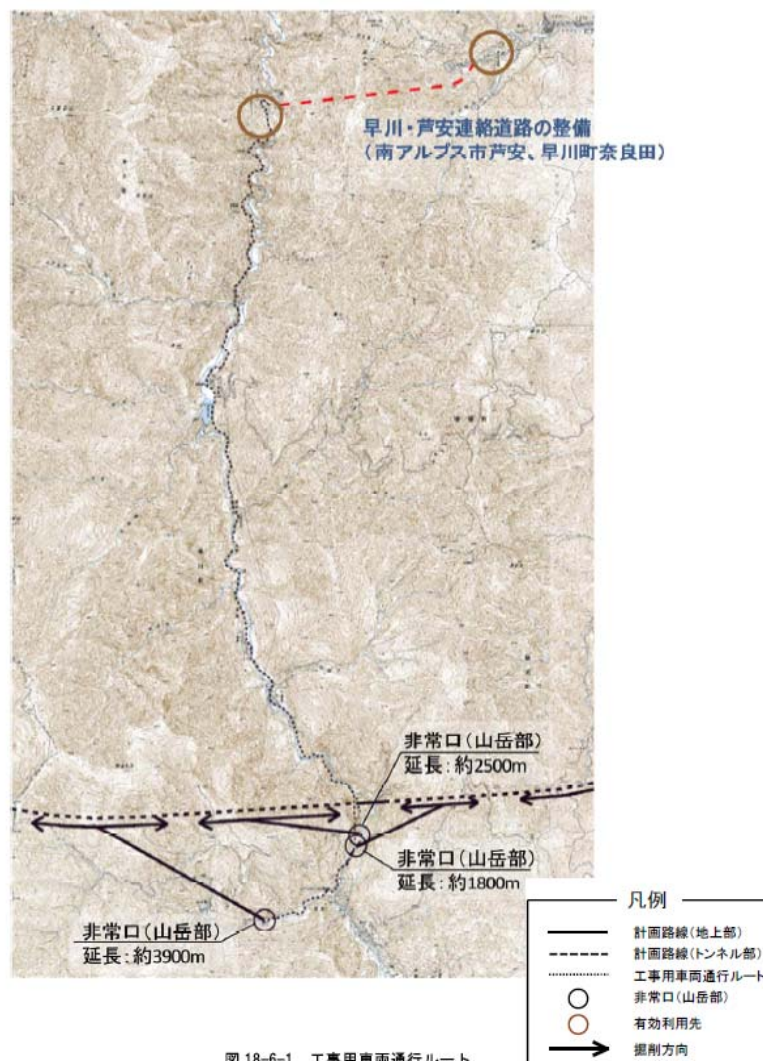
早川・芦安連絡道路の整備
（南アルプス市芦安、早川町奈良田）

非常口（山岳部）
延長：約2500m

非常口（山岳部）
延長：約1800m

非常口（山岳部）
延長：約3900m

凡例
計画路線（地上部）
計画路線（トンネル部）
工事用車両通行ルート
非常口（山岳部）
有効利用先
掘削方向

図 18-6-1 工事用車両通行ルート